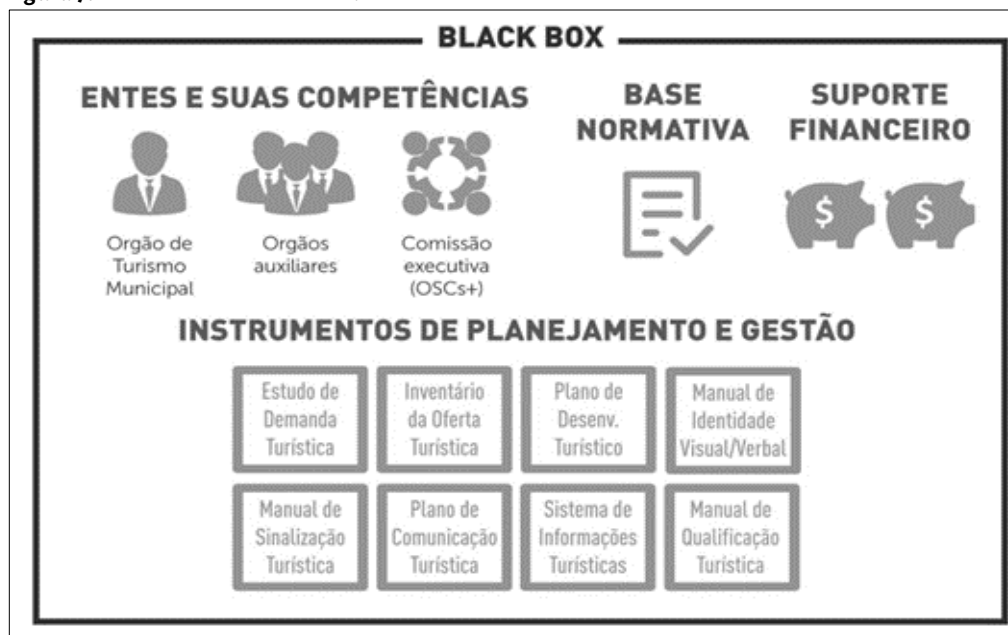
BLACK BOX

ENTES E SUAS COMPETÊNCIAS

Orgão de Turismo Municipal

Orgãos auxiliares

Comissão executiva (OSCs+)

BASE NORMATIVA

SUPORTE FINANCEIRO

$ $

INSTRUMENTOS DE PLANEJAMENTO E GESTÃO

| Estudo de Demanda Turística | Inventário da Oferta Turística | Plano de Desenv. Turístico | Manual de Identidade Visual/Verbal |
|---|---|---|---|
| Manual de Sinalização Turística | Plano de Comunicação Turística | Sistema de Informações Turísticas | Manual de Qualificação Turística |